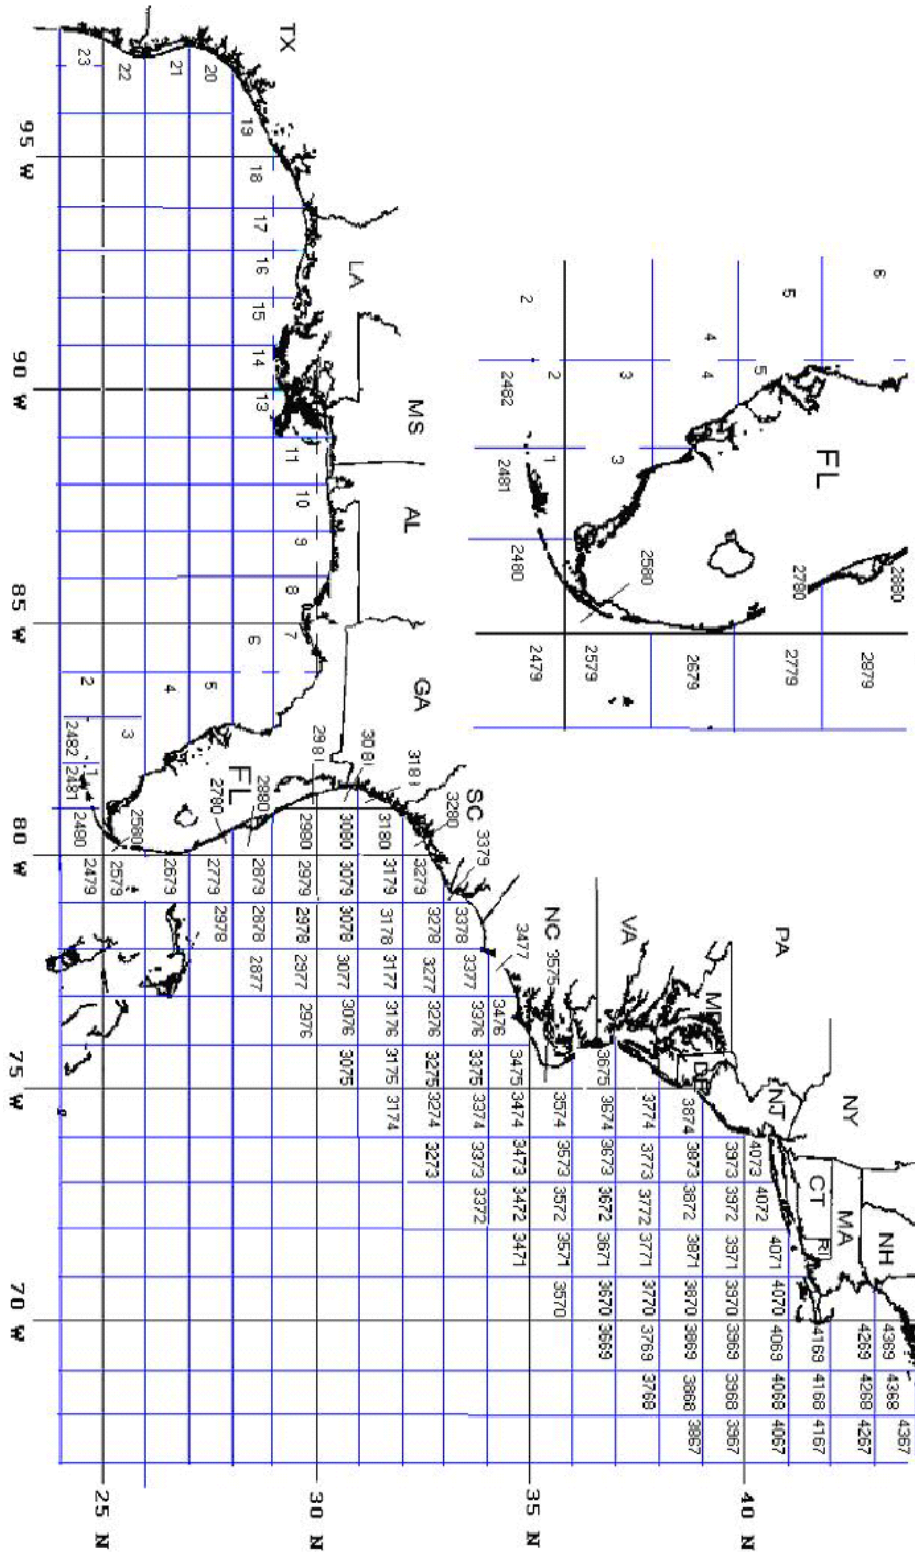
TX
23 22 21 20 19 18 17 16 15 14 13 11 10 9 8 7 6 5 4 3 2 1
95 W
90 W
85 W
80 W
75 W
70 W
LA
MS
AL
GA
FL
SC
NC
VA
PA
MD
DE
NJ
NY
CT
MA
RI
NH
25 N
30 N
35 N
40 N
2482 2481 2480 2479 2580 2579 2679 2780 2779 2880 2879 2981 2980 2979 3081 3080 3079 3181 3180 3179 3280 3279 3379
2978 2878 2877 2978 2977 2976 3078 3077 3076 3075 3178 3177 3176 3175 3174 3278 3277 3276 3275 3274 3273
3378 3377 3376 3375 3374 3373 3372 3477 3476 3475 3474 3473 3472 3471
3575 3574 3573 3572 3571 3570 3675 3674 3673 3672 3671 3670 3669
3774 3773 3772 3771 3770 3769 3768 3874 3873 3872 3871 3870 3869 3868 3867
3973 3972 3971 3970 3969 3968 3967 4073 4072 4071 4070 4069 4068 4067
4169 4168 4167 4269 4268 4267 4369 4368 4367
FL
2 2 1 3 3 4 4 5 5 6
2482 2481 2480 2479 2580 2579 2679 2780 2779 2880 2879